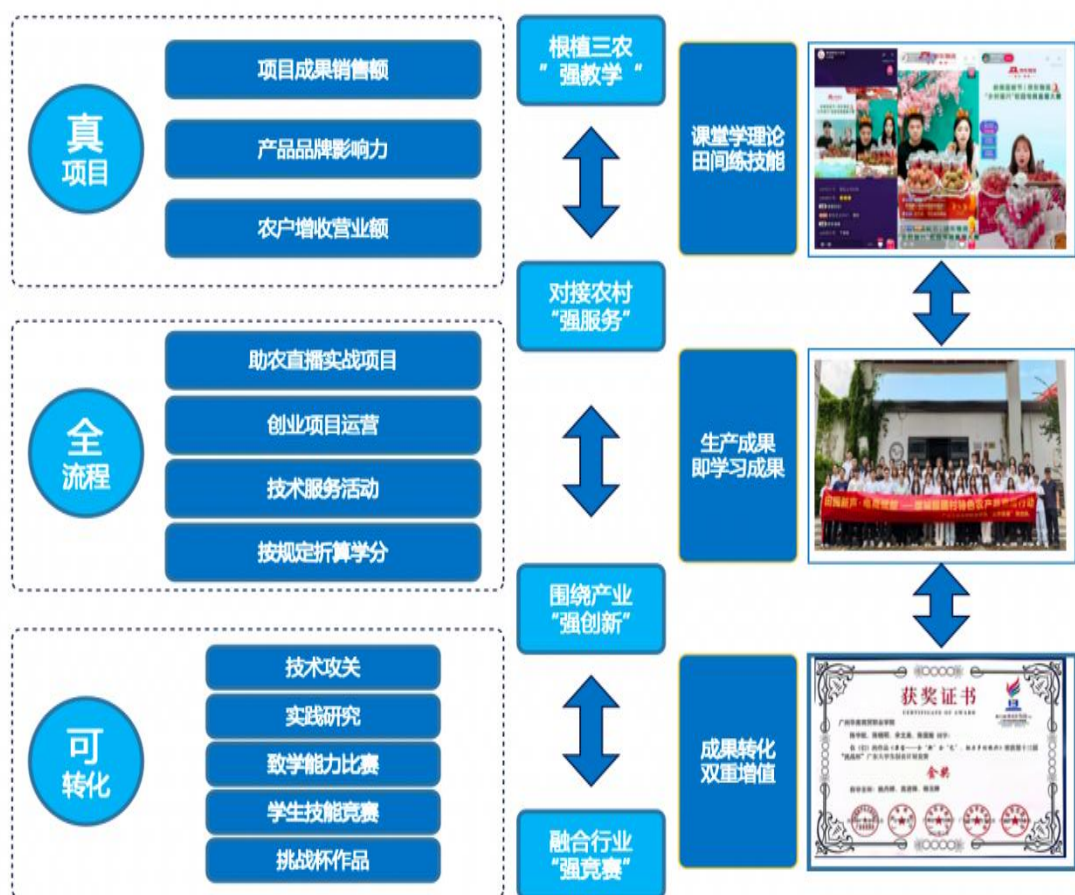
真
项目

项目成果销售额
产品品牌影响力
农户增收营业额

全
流程

助农直播实战项目
创业项目运营
技术服务活动
按规定折算学分

可
转化

技术攻关
实践研究
数学能力比赛
学生技能竞赛
挑战杯作品

根植三农
“强教学”

对接农村
“强服务”

围绕产业
“强创新”

融合行业
“强竞赛”

课堂学理论
田间练技能

生产成果
即学习成果

成果转化
双重增值

获奖证书

金奖